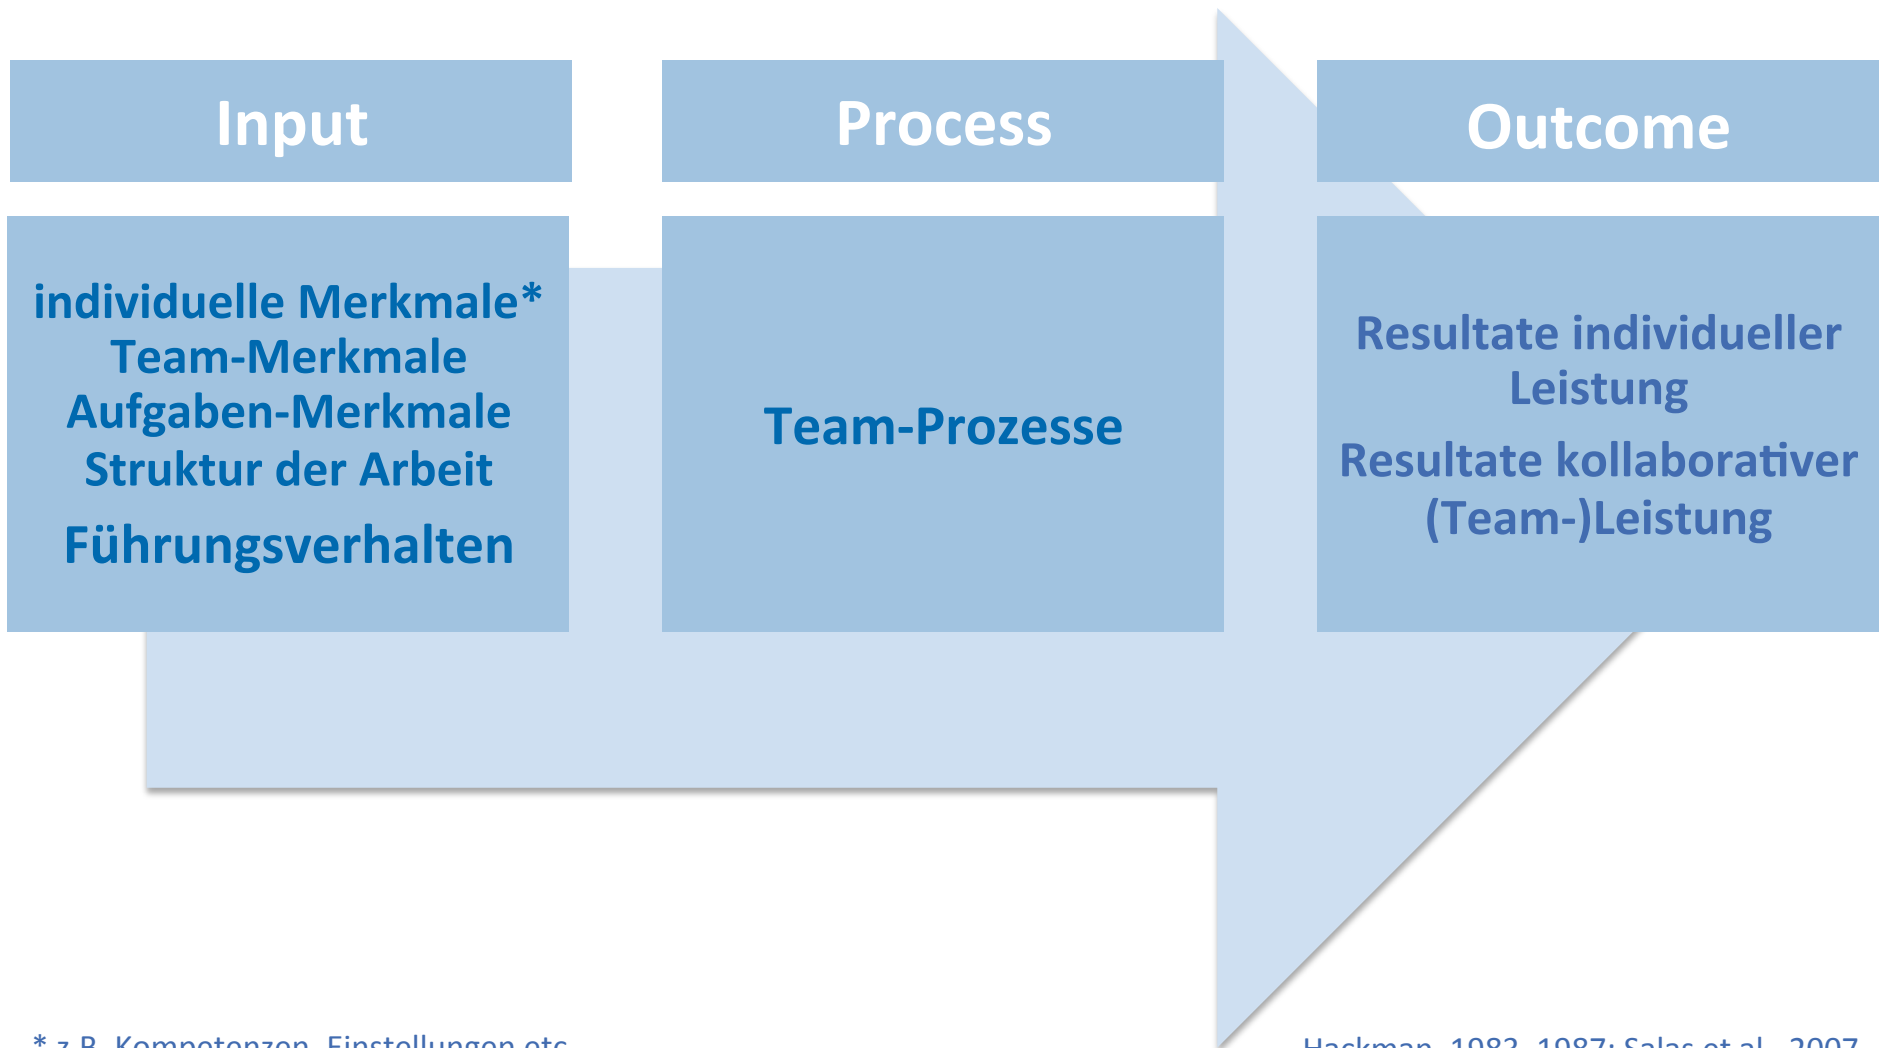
Input

Process

Outcome

individuelle Merkmale*
Team-Merkmale
Aufgaben-Merkmale
Struktur der Arbeit
Führungsverhalten

Team-Prozesse

Resultate individueller Leistung

Resultate kollaborativer (Team-)Leistung

* z.B. Kompetenzen, Einstellungen etc.

Hackman, 1983, 1987; Salas et al., 2007